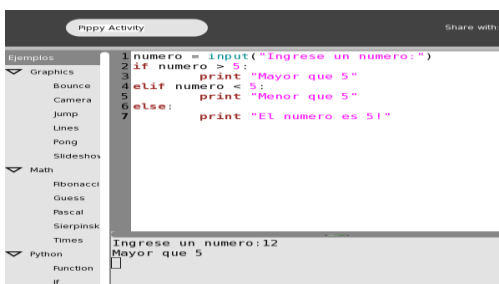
Pippy Activity

Share with

Ejemplos
Graphics
Bounce
Camera
Jump
Lines
Pong
Slideshow
Math
Fibonacci
Guess
Pascal
Sierpinski
Times
Python
Function
If

1 numero = input("Ingrese un numero:")
2 if numero > 5:
3 print "Mayor que 5"
4 elif numero < 5:
5 print "Menor que 5"
6 else:
7 print "El numero es 5!"

Ingrese un numero:12
Mayor que 5